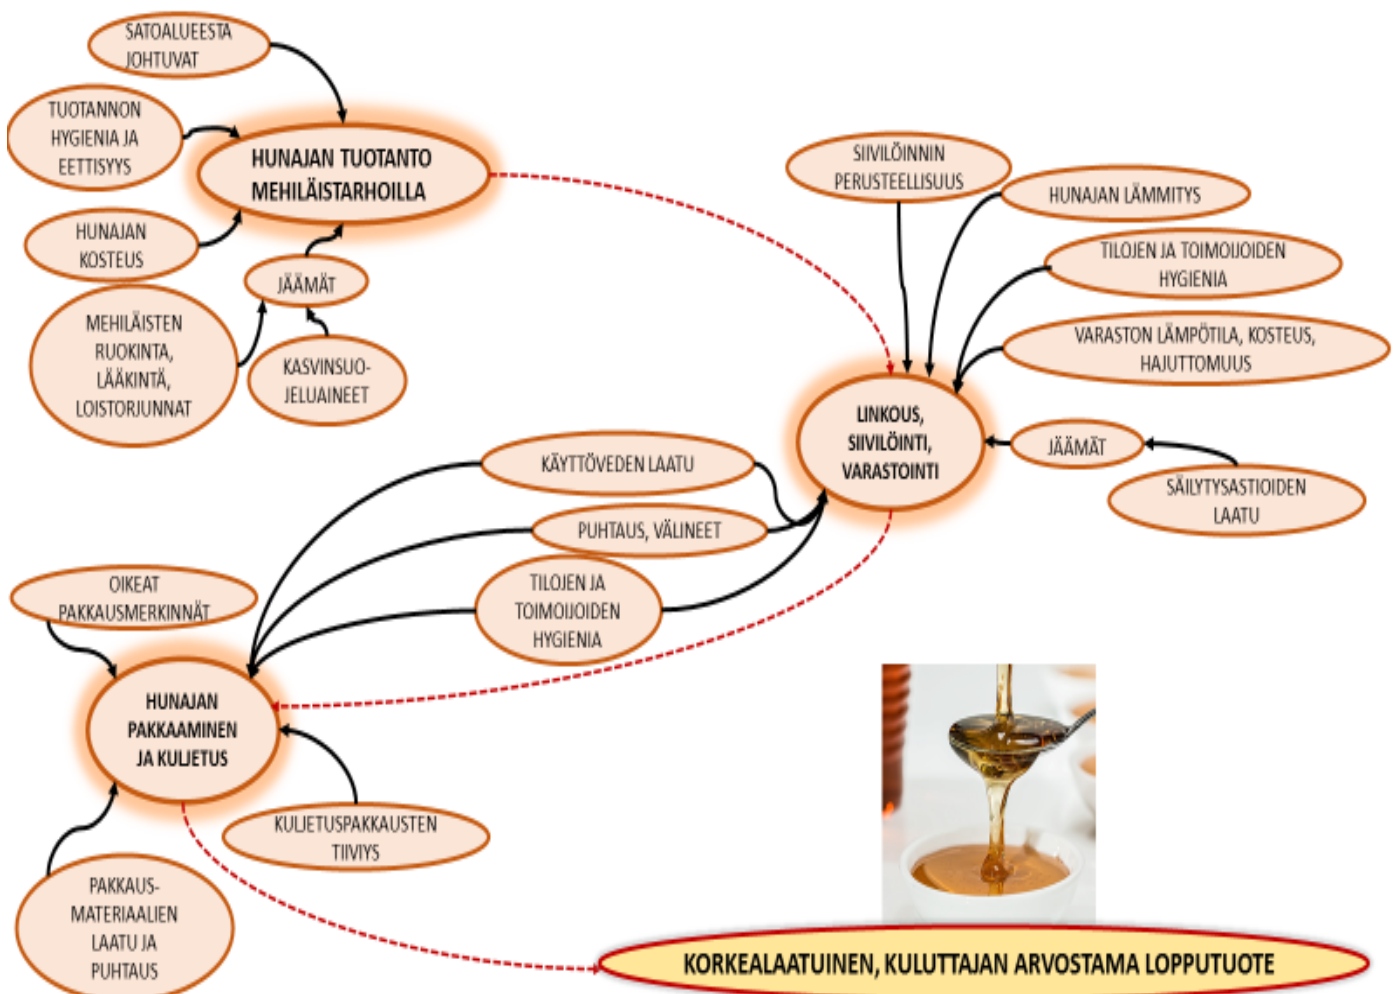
SATOALUEESTA JOHTUVAT

TUOTANNON HYGIENIA JA EETTISYYS

HUNAJAN TUOTANTO MEHILÄISTARHOILLA

HUNAJAN KOSTEUS

JÄÄMÄT

MEHILÄISTEN RUOKINTA, LÄÄKINTÄ, LOISTORJUNNAT

KASVINSUOJELUAINEET

SIIVILÖINNIN PERUSTEELLISUUS

HUNAJAN LÄMMITYS

TILOJEN JA TOIMIJOIDEN HYGIENIA

VARASTON LÄMPÖTILA, KOSTEUS, HAJUTTOMUUS

LINKOUS, SIIVILÖINTI, VARASTOINTI

JÄÄMÄT

SÄILYTYSASTIOIDEN LAATU

KÄYTTÖVEDEN LAATU

PUHTAUS, VÄLINEET

TILOJEN JA TOIMIJOIDEN HYGIENIA

OIKEAT PAKKAUSMERKINNÄT

HUNAJAN PAKKAAMINEN JA KULJETUS

KULJETUSPAKKAUSTEN TIIVIYS

PAKKAUSMATERIAALIEN LAATU JA PUHTAUS

KORKEALAATUINEN, KULUTTAJAN ARVOSTAMA LOPPUTUOTE